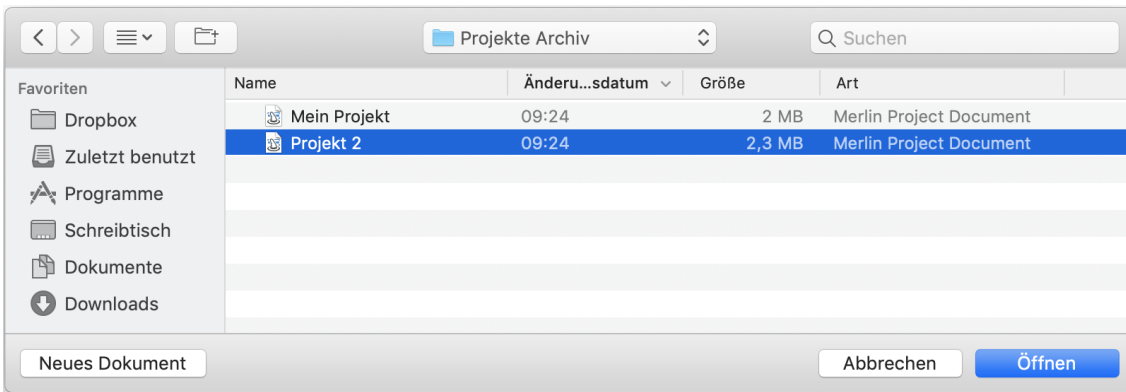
Projekte Archiv

Suchen

Favoriten
Dropbox
Zuletzt benutzt
Programme
Schreibtisch
Dokumente
Downloads

| Name | Änderu...sdatum | Größe | Art |
|---|---|---|---|
| Mein Projekt | 09:24 | 2 MB | Merlin Project Document |
| Projekt 2 | 09:24 | 2,3 MB | Merlin Project Document |

Neues Dokument

Abbrechen

Öffnen